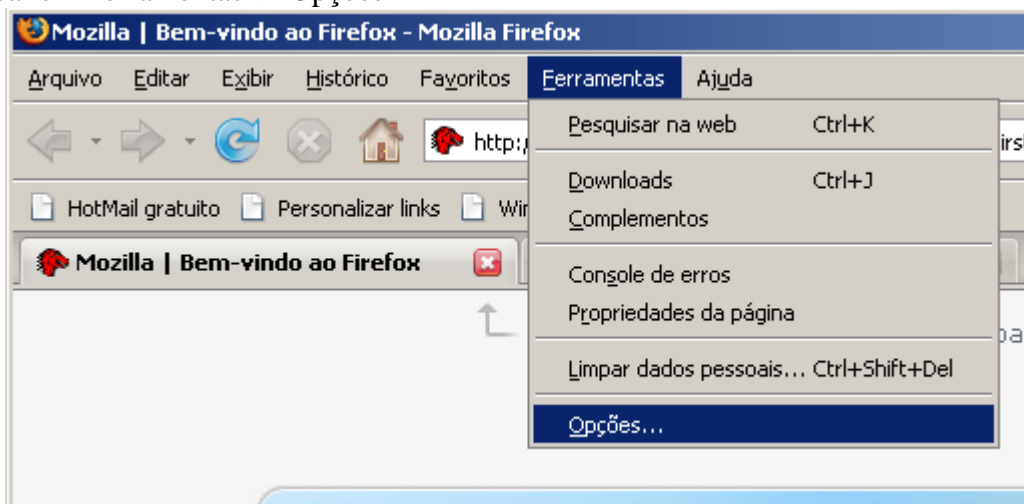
Mozilla | Bem-vindo ao Firefox - Mozilla Firefox

Arquivo Editar Exibir Histórico Favoritos Ferramentas Ajuda

http:

HotMail gratuito Personalizar links Wir

Mozilla | Bem-vindo ao Firefox

Pesquisar na web Ctrl+K

Downloads Ctrl+J

Complementos

Console de erros

Propriedades da página

Limpar dados pessoais... Ctrl+Shift+Del

Opções...